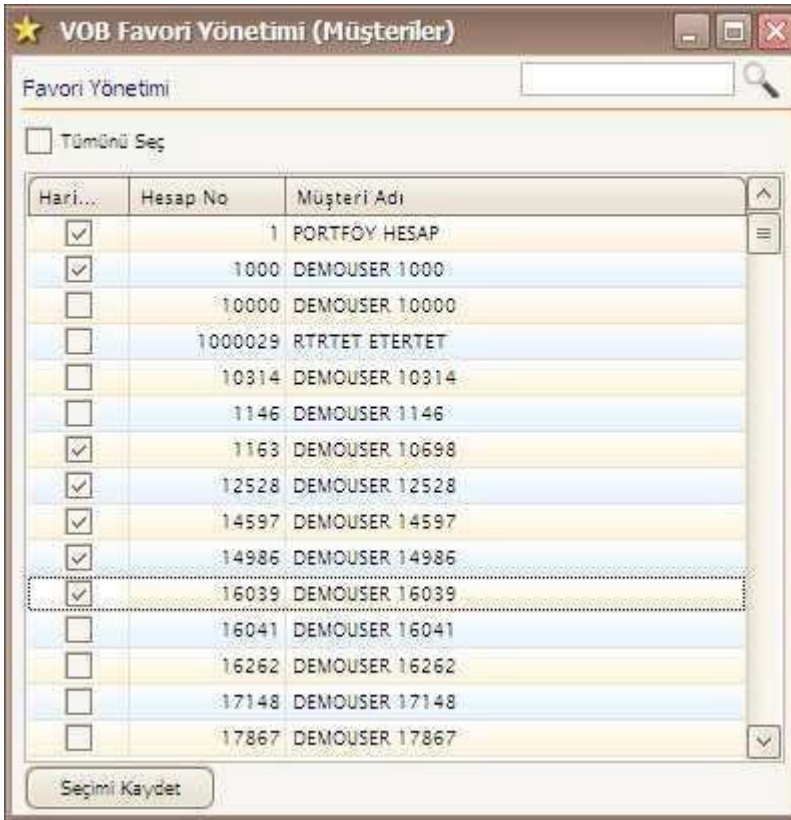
VOB Favori Yönetimi (Müşteriler)

Favori Yönetimi

Tümünü Seç

| Hari... | Hesap No | Müşteri Adı |
|---|---|---|
| ☑ | 1 | PORTFÖY HESAP |
| ☑ | 1000 | DEMOUSER 1000 |
| ☐ | 10000 | DEMOUSER 10000 |
| ☐ | 1000029 | RTRTET ETERTET |
| ☐ | 10314 | DEMOUSER 10314 |
| ☐ | 1146 | DEMOUSER 1146 |
| ☑ | 1163 | DEMOUSER 10698 |
| ☑ | 12528 | DEMOUSER 12528 |
| ☑ | 14597 | DEMOUSER 14597 |
| ☑ | 14986 | DEMOUSER 14986 |
| ☑ | 16039 | DEMOUSER 16039 |
| ☐ | 16041 | DEMOUSER 16041 |
| ☐ | 16262 | DEMOUSER 16262 |
| ☐ | 17148 | DEMOUSER 17148 |
| ☐ | 17867 | DEMOUSER 17867 |

Seçimi Kaydet